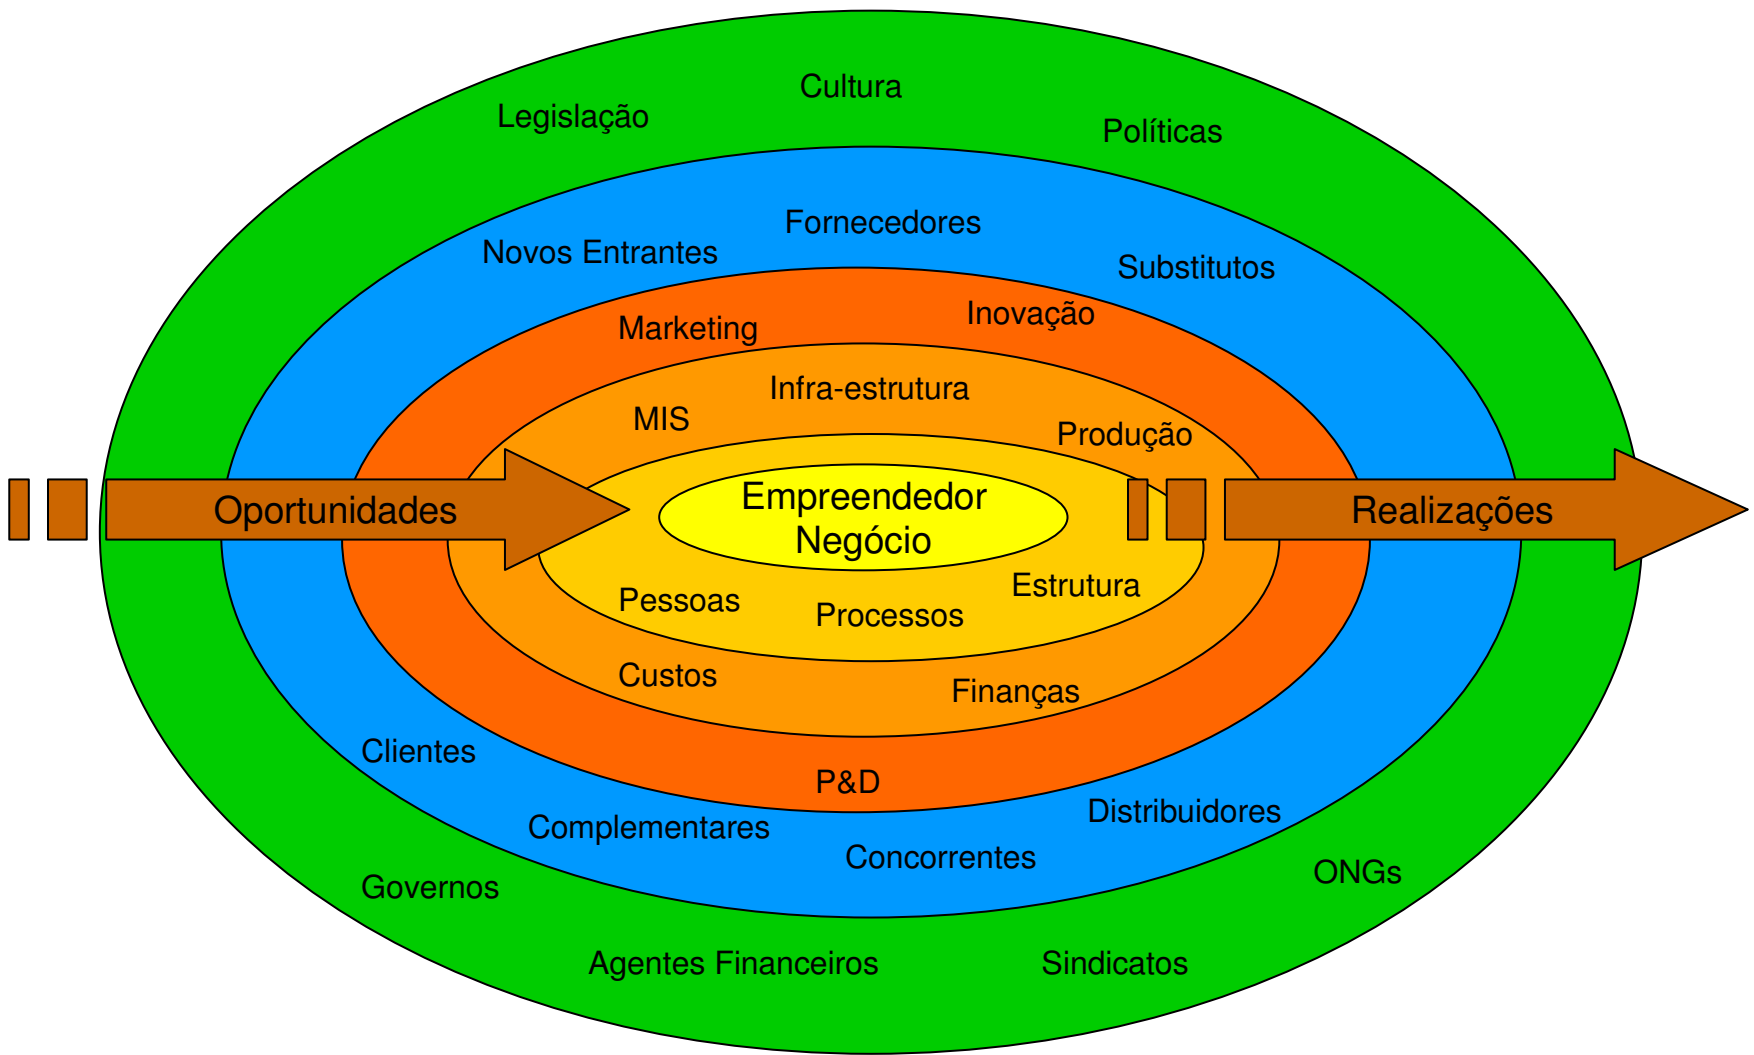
Legislação
Cultura
Políticas
Novos Entrantes
Fornecedores
Substitutos
Marketing
Inovação
MIS
Infra-estrutura
Produção
Oportunidades
Empreendedor
Negócio
Realizações
Pessoas
Processos
Estrutura
Custos
Finanças
Clientes
P&D
Distribuidores
Complementares
Concorrentes
Governos
ONGs
Agentes Financeiros
Sindicatos